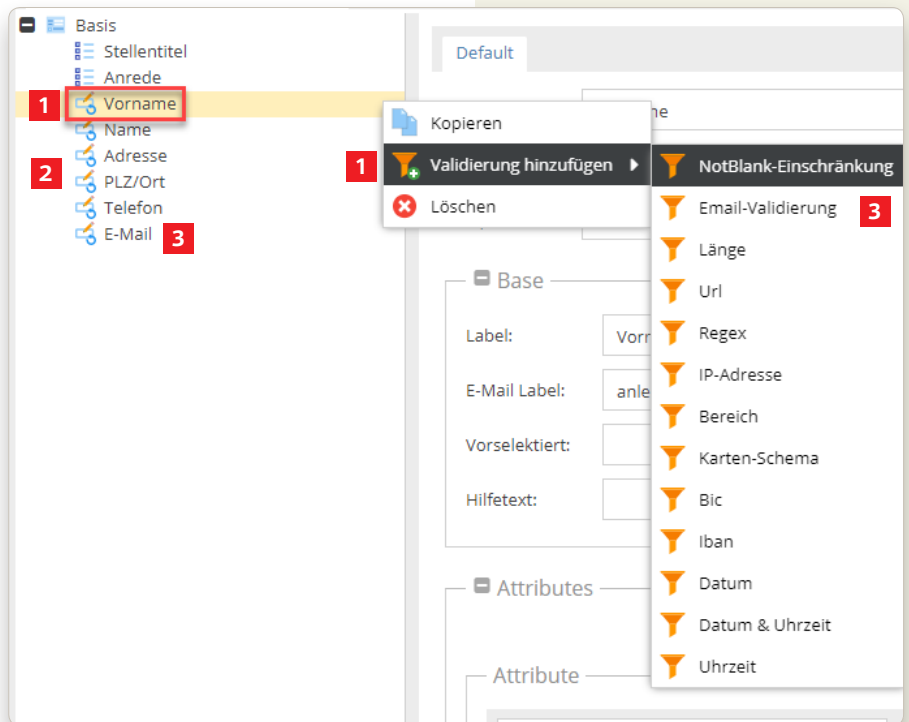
Basis
Stellentitel
Anrede
1 Vorname
Name
2 Adresse
PLZ/Ort
Telefon
E-Mail 3

Default

Kopieren
1 Validierung hinzufügen
Löschen

NotBlank-Einschränkung
Email-Validierung 3
Länge
Url
Regex
IP-Adresse
Bereich
Karten-Schema
Bic
Iban
Datum
Datum & Uhrzeit
Uhrzeit

Base
Label: Vorn
E-Mail Label: anle
Vorselektiert:
Hilfetext:

Attributes
Attribute